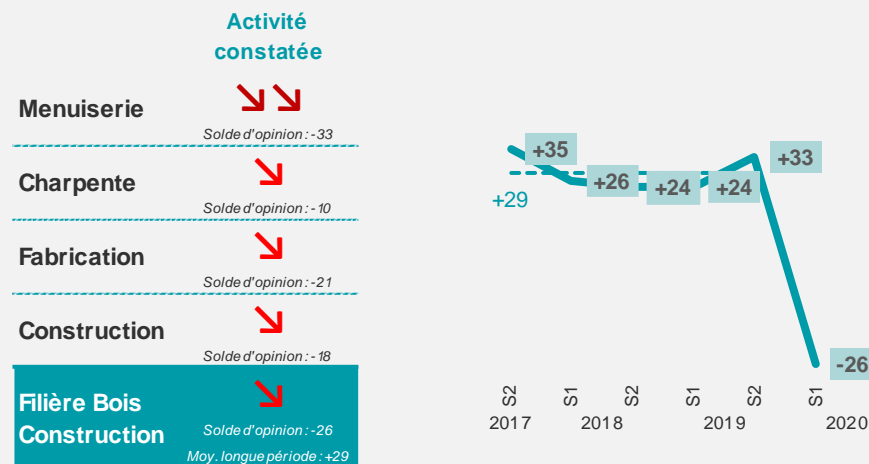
Activité constatée

Menuiserie
Solde d'opinion : -33

Charpente
Solde d'opinion : -10

Fabrication
Solde d'opinion : -21

Construction
Solde d'opinion : -18

Filière Bois Construction
Solde d'opinion : -26
Moy. longue période : +29

+29
+35
+26
+24
+24
+33
-26

S2 2017
S1 2018
S2
S1 2019
S2
S1 2020